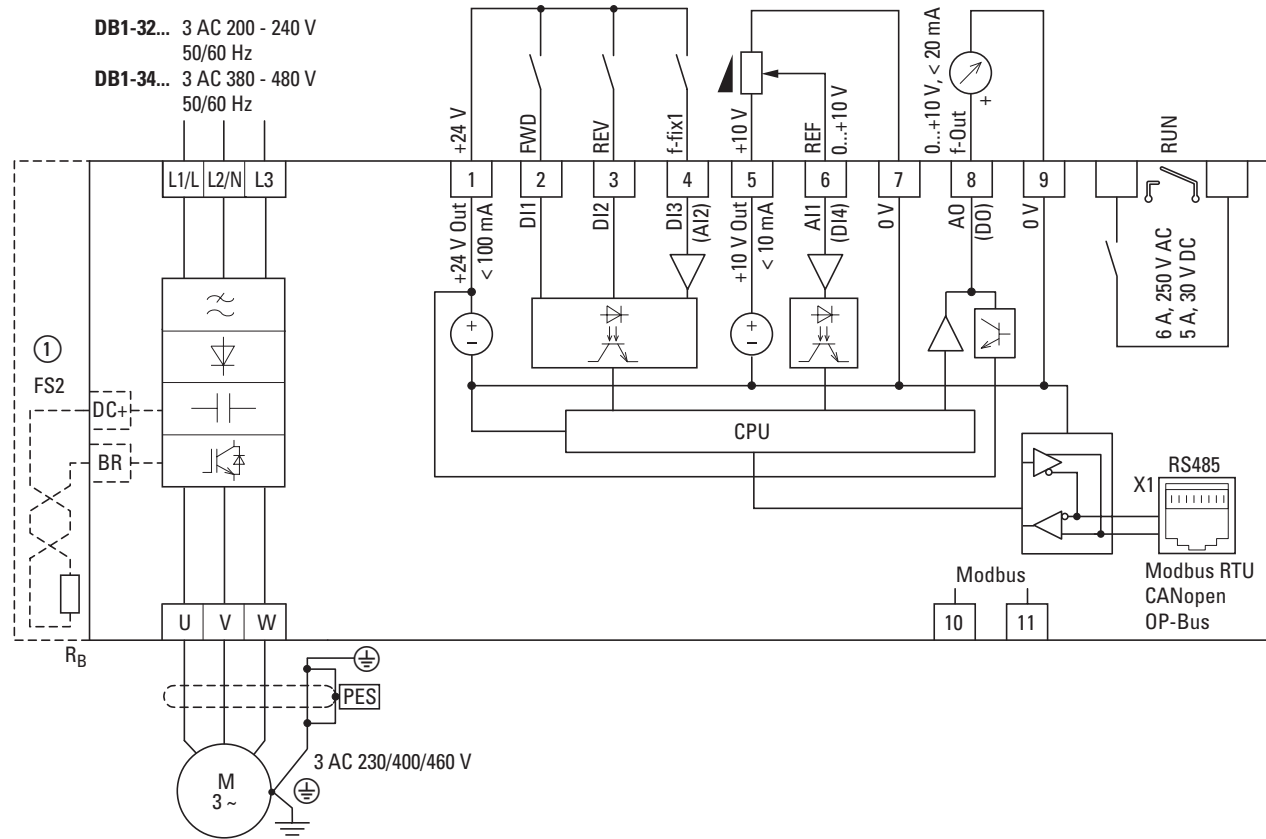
DB1-32... 3 AC 200 - 240 V 50/60 Hz
DB1-34... 3 AC 380 - 480 V 50/60 Hz

+24 V
FWD
REV
f-fix1
+10 V
REF
0...+10 V
0...+10 V, < 20 mA
f-Out
+
RUN

L1/L
L2/N
L3
1
2
3
4
5
6
7
8
9

+24 V Out
< 100 mA
DI1
DI2
DI3
(AI2)
+10 V Out
< 10 mA
AI1
(DI4)
0 V
AO
(DO)
0 V
6 A, 250 V AC
5 A, 30 V DC

①
FS2
DC+
BR
CPU
RS485
X1
Modbus
Modbus RTU
CANopen
OP-Bus
10
11
U
V
W
$R_B$
PES
3 AC 230/400/460 V
M
3 ~